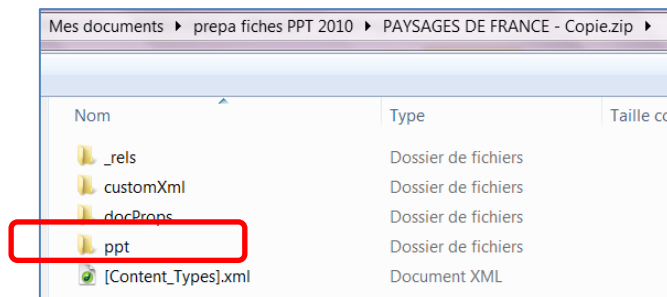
Mes documents ▸ prepa fiches PPT 2010 ▸ PAYSAGES DE FRANCE - Copie.zip ▸

| Nom | Type | Taille co |
|---|---|---|
| _rels | Dossier de fichiers | |
| customXml | Dossier de fichiers | |
| docProps | Dossier de fichiers | |
| ppt | Dossier de fichiers | |
| [Content_Types].xml | Document XML | |